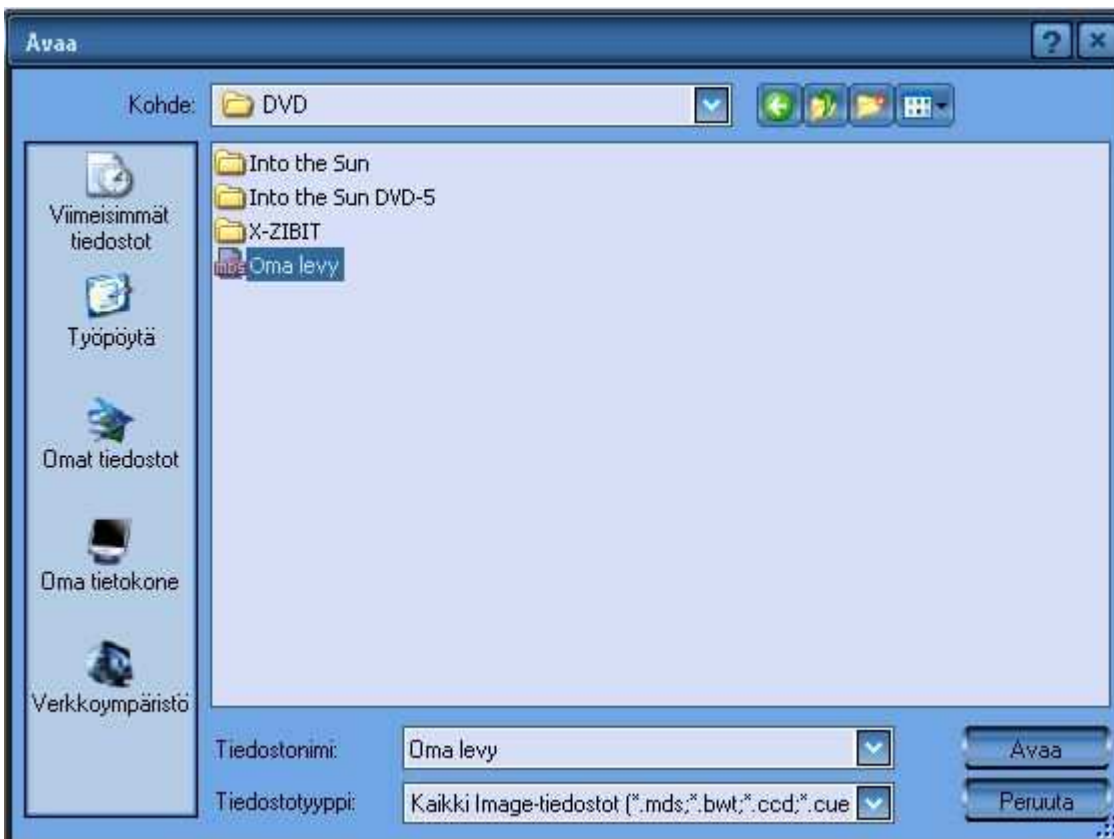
Avaa

Kohde: DVD

Viimeisimmät tiedostot

Työpöytä

Omat tiedostot

Oma tietokone

Verkkoympäristö

Into the Sun
Into the Sun DVD-5
X-ZIBIT
mds Oma levy

Tiedostonimi: Oma levy

Tiedostotyyppi: Kaikki Image-tiedostot (*.mds;*.bwt;*.ccd;*.cue

Avaa

Peruuta